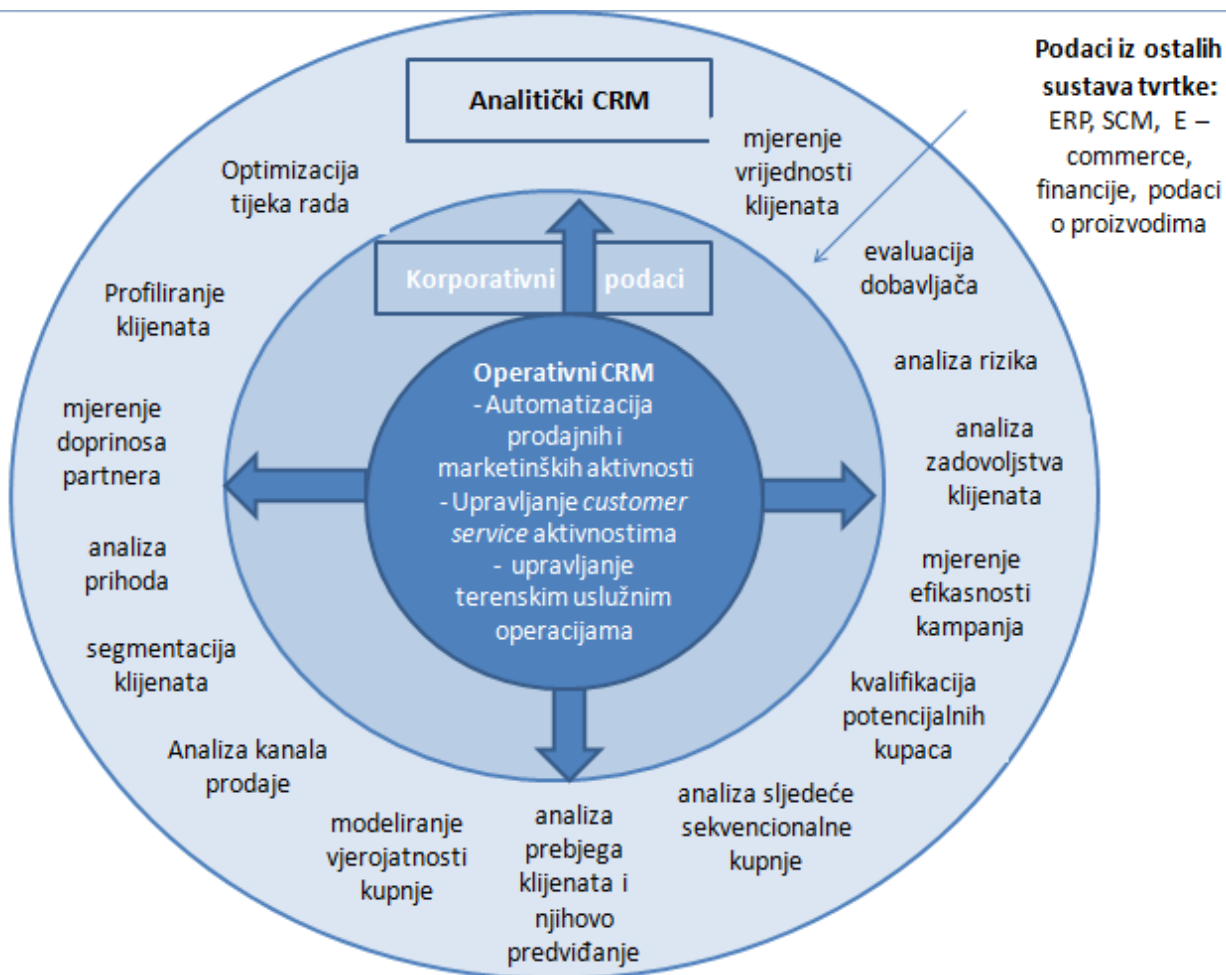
Podaci iz ostalih sustava tvrtke: ERP, SCM, E – commerce, financije, podaci o proizvodima

Analitički CRM

Optimizacija tijeka rada

mjerenje vrijednosti klijenata

evaluacija dobavljača

Korporativni podaci

Profiliranje klijenata

analiza rizika

Operativni CRM
- Automatizacija prodajnih i marketinških aktivnosti
- Upravljanje *customer service* aktivnostima
- upravljanje terenskim uslužnim operacijama

mjerenje doprinosa partnera

analiza zadovoljstva klijenata

analiza prihoda

mjerenje efikasnosti kampanja

segmentacija klijenata

kvalifikacija potencijalnih kupaca

Analiza kanala prodaje

analiza sljedeće sekvencionalne kupnje

modeliranje vjerojatnosti kupnje

analiza prebjega klijenata i njihovo predviđanje